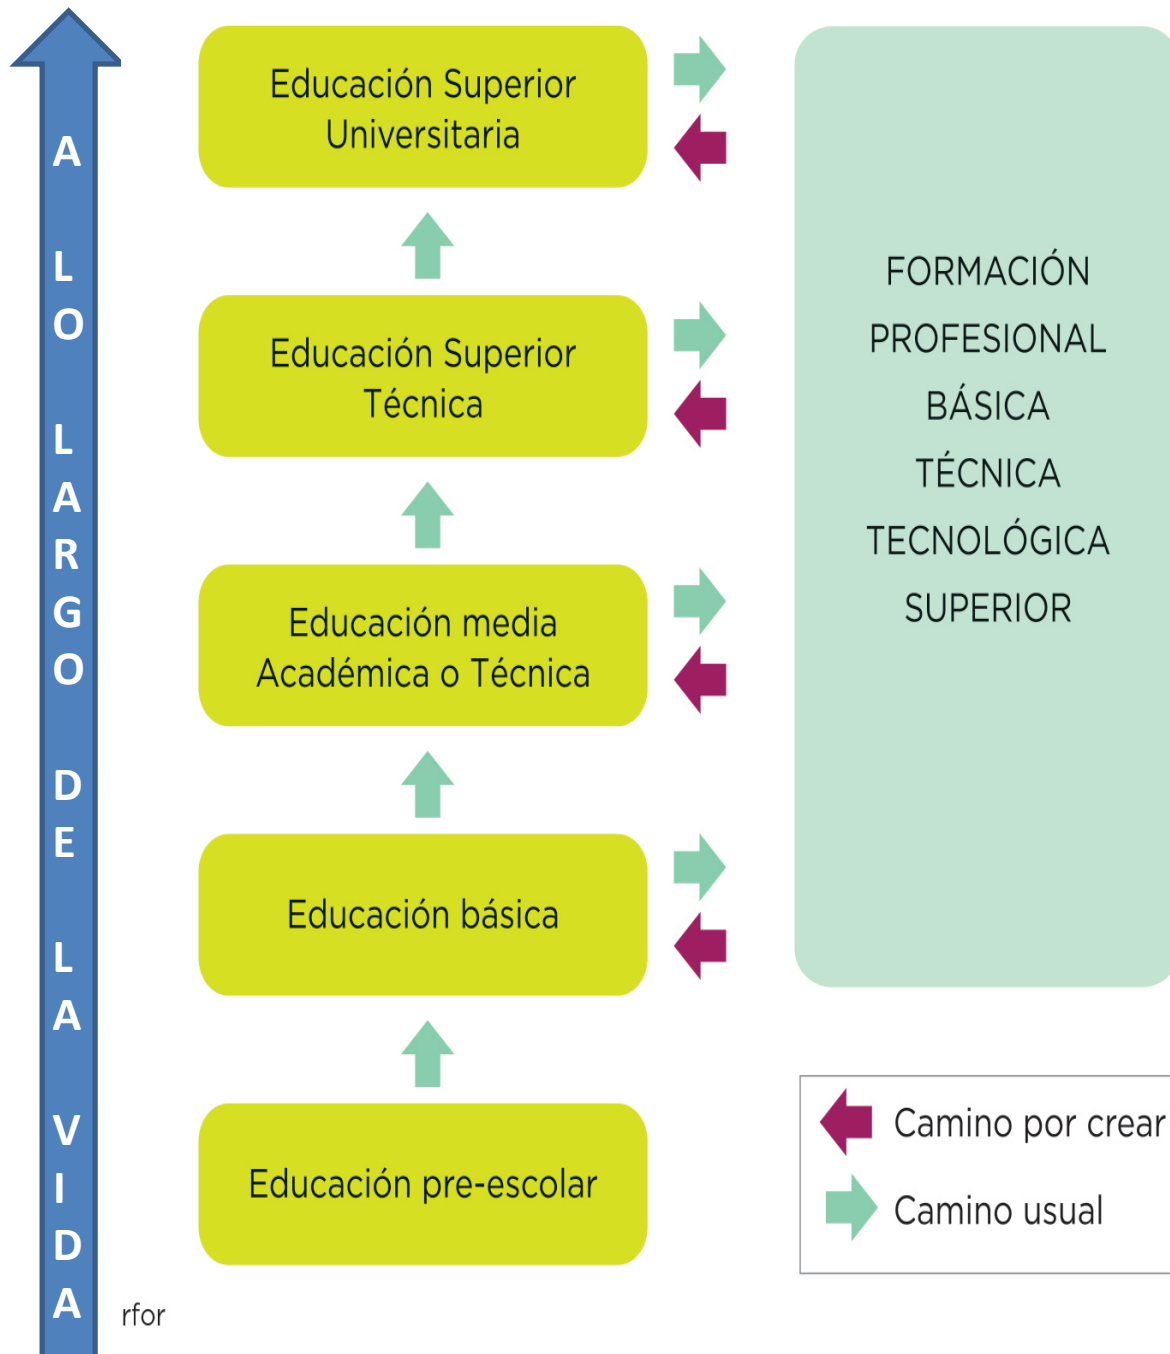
A LO LARGO DE LA VIDA

Educación Superior Universitaria

Educación Superior Técnica

Educación media Académica o Técnica

Educación básica

Educación pre-escolar

FORMACIÓN
PROFESIONAL
BÁSICA
TÉCNICA
TECNOLÓGICA
SUPERIOR

Camino por crear
Camino usual

rfor